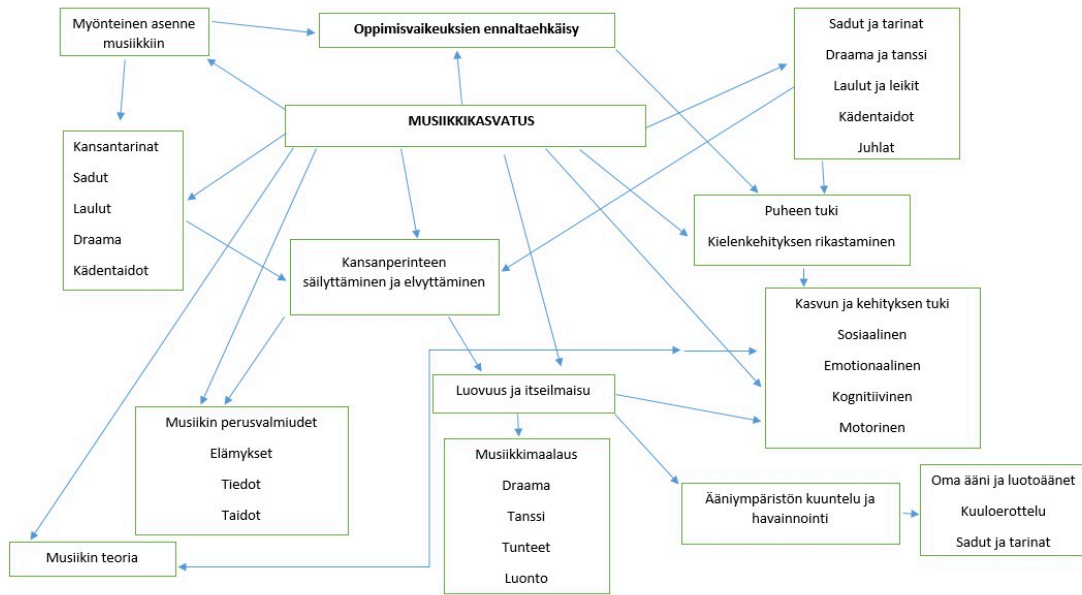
Myönteinen asenne musiikkiin

Oppimisvaikeuksien ennaltaehkäisy

Sadut ja tarinat
Draama ja tanssi
Laulut ja leikit
Kädentaidot
Juhlat

MUSIIKKIKASVATUS

Kansantarinat
Sadut
Laulut
Draama
Kädentaidot

Puheen tuki
Kielenkehityksen rikastaminen

Kansanperinteen säilyttäminen ja elvyttäminen

Kasvun ja kehityksen tuki
Sosiaalinen
Emotionaalinen
Kognitiivinen
Motorinen

Luovuus ja itseilmaisu

Musiikin perusvalmiudet
Elämykset
Tiedot
Taidot

Musiikkimaalaus
Draama
Tanssi
Tunteet
Luonto

Ääniympäristön kuuntelu ja havainnointi

Oma ääni ja luotoäänet
Kuuloerottelu
Sadut ja tarinat

Musiikin teoria